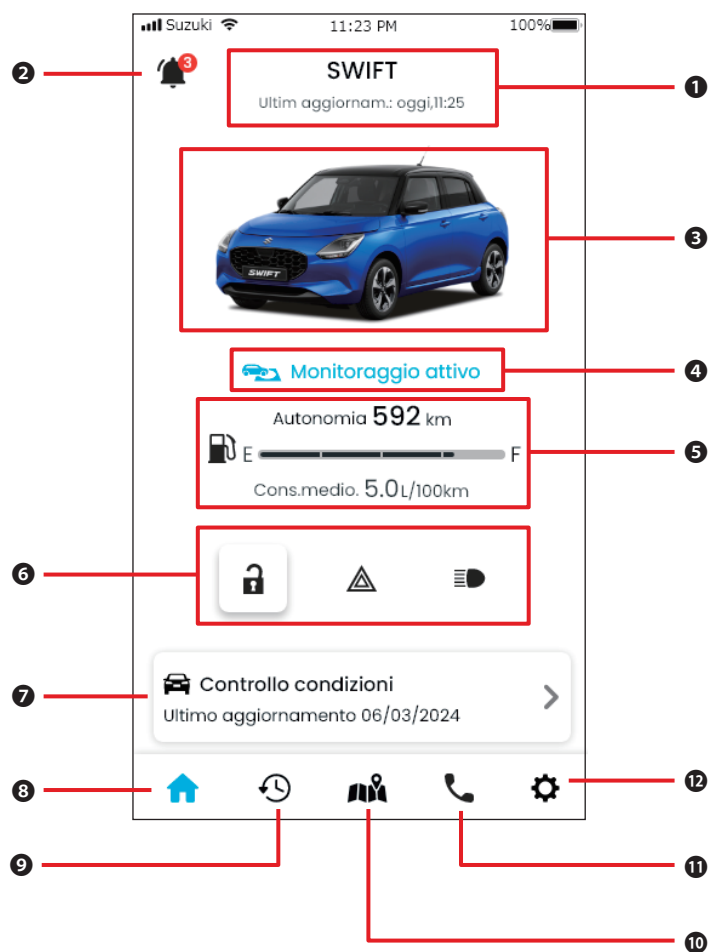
Suzuki 11:23 PM 100%

2 3

SWIFT
Ultim aggiornam.: oggi,11:25 1

SWIFT 3

Monitoraggio attivo 4

Autonomia 592 km
E F 5
Cons.medio. 5.0L/100km

6

7 Controllo condizioni
Ultimo aggiornamento 06/03/2024

8 12

9 11

10